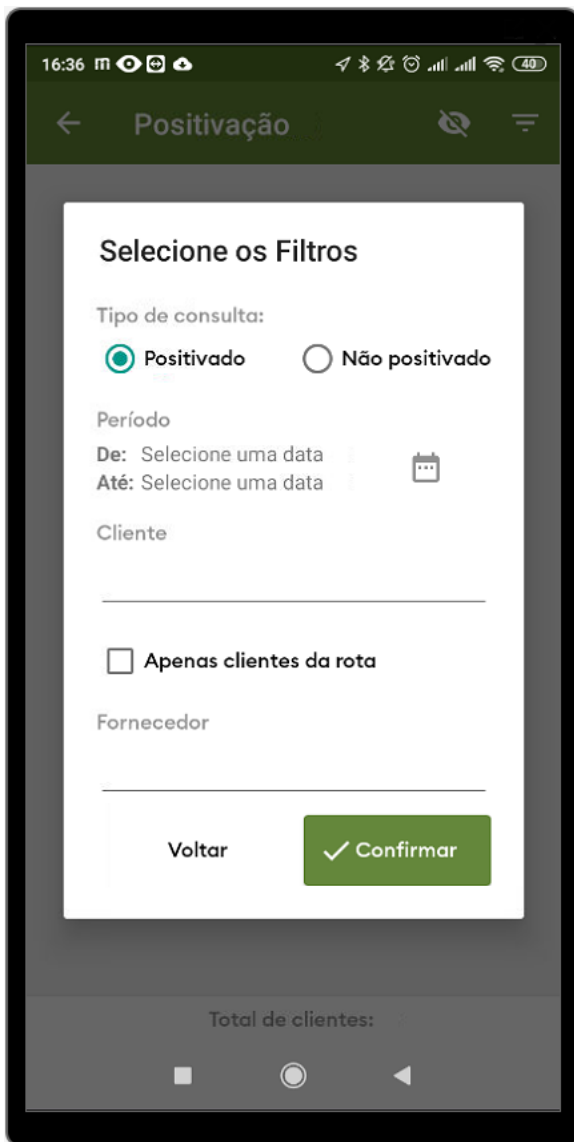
16:36 m 40

Positivação

Selecione os Filtros

Tipo de consulta:

Positivado

Não positivado

Período

De: Selecione uma data

Até: Selecione uma data

Cliente

Apenas clientes da rota

Fornecedor

Voltar

Confirmar

Total de clientes: